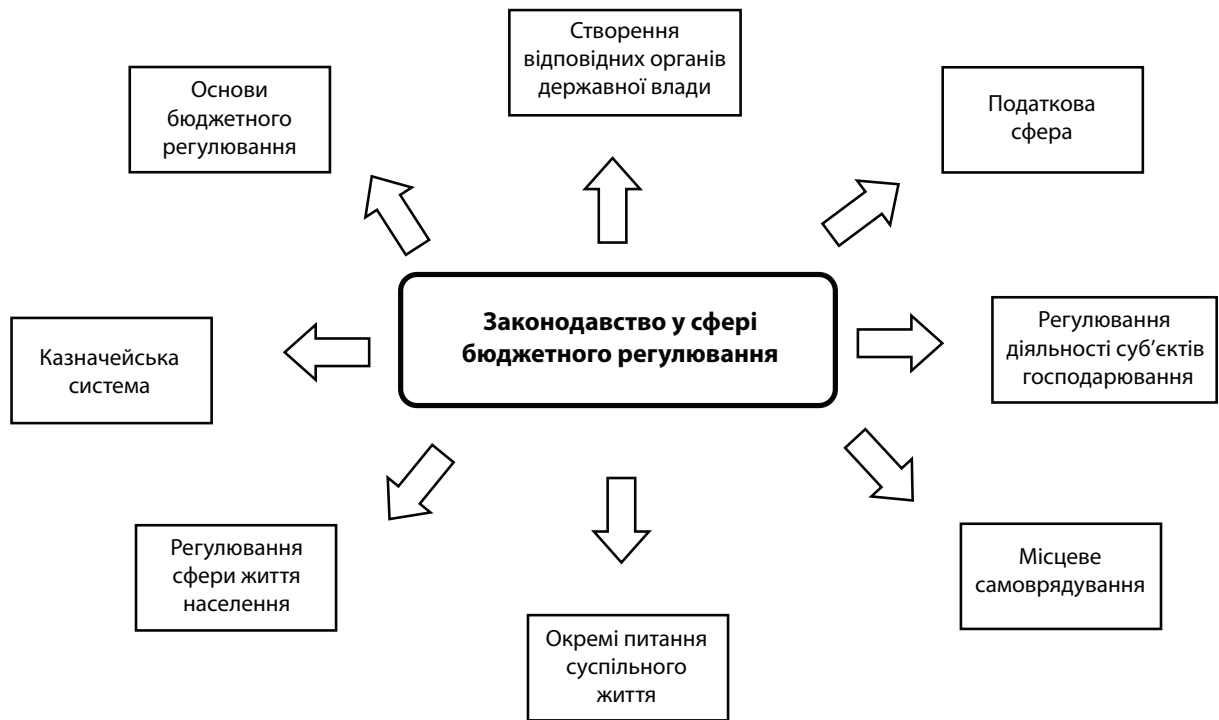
Створення відповідних органів державної влади

Основи бюджетного регулювання

Податкова сфера

Законодавство у сфері бюджетного регулювання

Казначейська система

Регулювання діяльності суб'єктів господарювання

Регулювання сфери життя населення

Місцеве самоврядування

Окремі питання суспільного життя